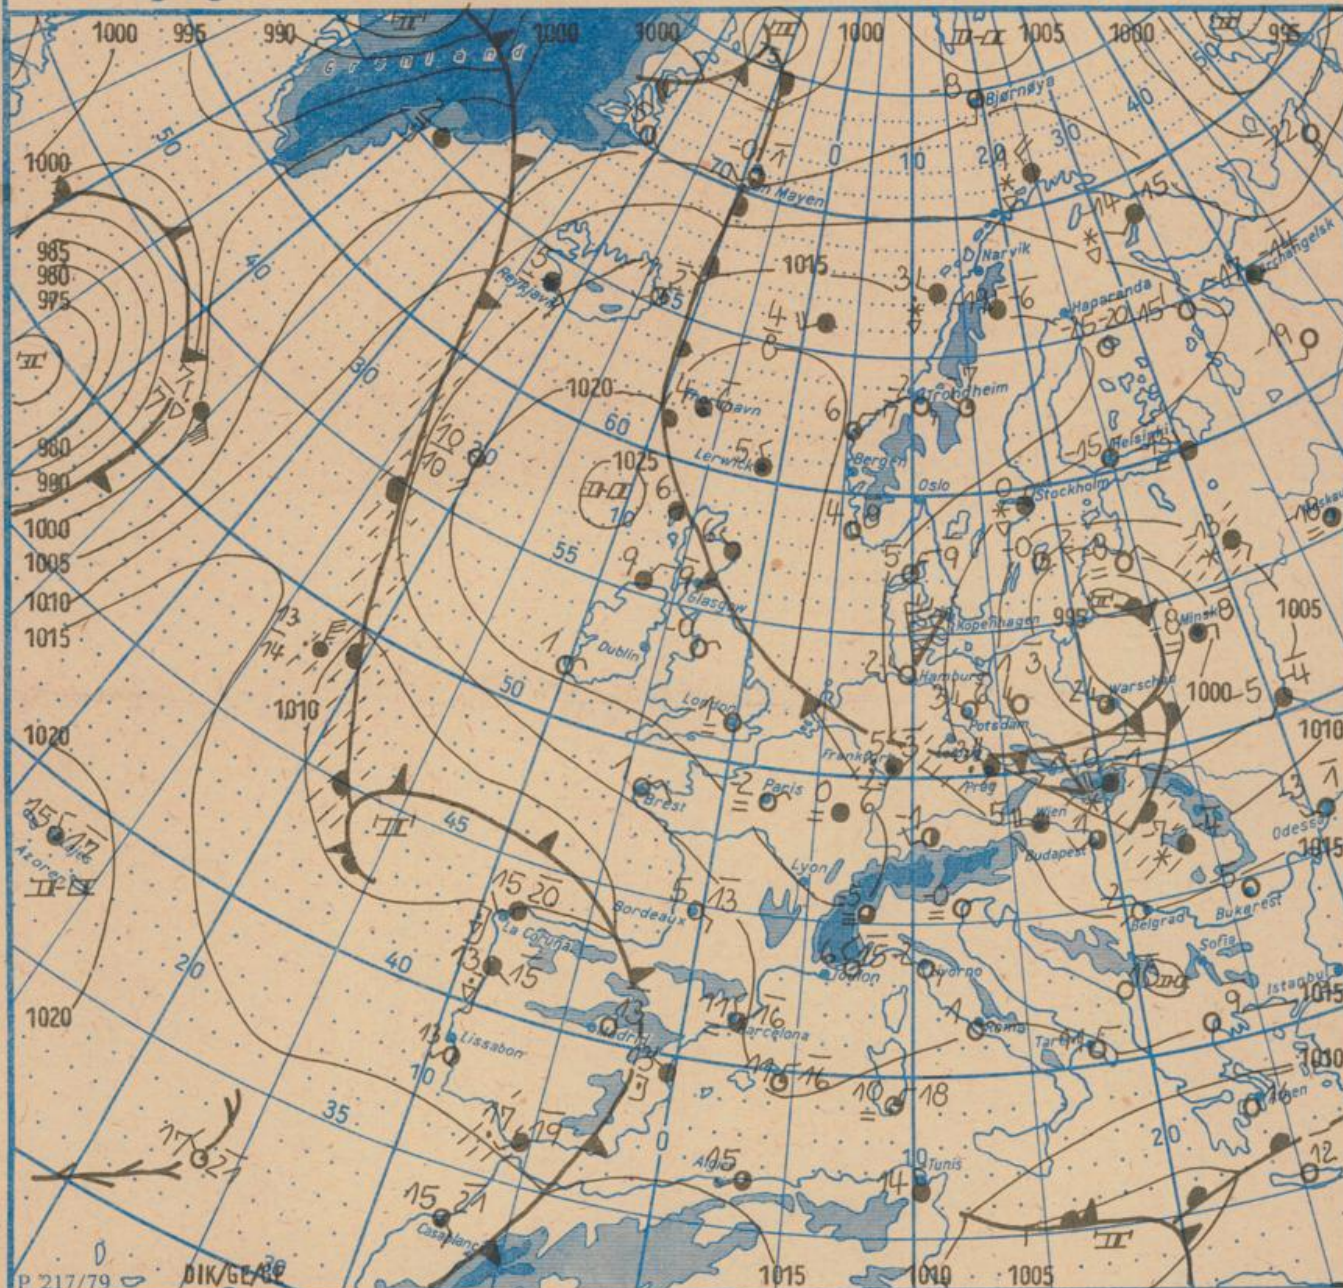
1000 995 990 Grönland 1000 1000 1000 1005 1000 995

1000

985
980
975

980
990
1000
1005
1010
1015

1020

1020

50
40
30
70
60
55
50
45
40
35
20
10
0
10
20
30
40

Bjørnøya
Jan Mayen
Narvik
Reykjavik
Haparanda
Archangelsk
Trondheim
Thorshavn
Lerwick
Bergen
Oslo
Helsinki
Stockholm
Glasgow
Dublin
Kopenhagen
Minsk
Hamburg
Potsdam
Warschau
London
Frankfurt
Prag
Brest
Paris
Wien
Budapest
Odessa
Lyon
Bordeaux
Belgrad
Bukarest
La Coruña
Sofia
Toulon
Livorno
Istanbul
Madrid
Barcelona
Rom
Tarent
Lissabon
Athen
Algier
Tunis
Casablanca
Azoren

1015
1020
1025
1010
1005
995
1000
1015
1010
1005

P 217/79
DIK/GE/AF